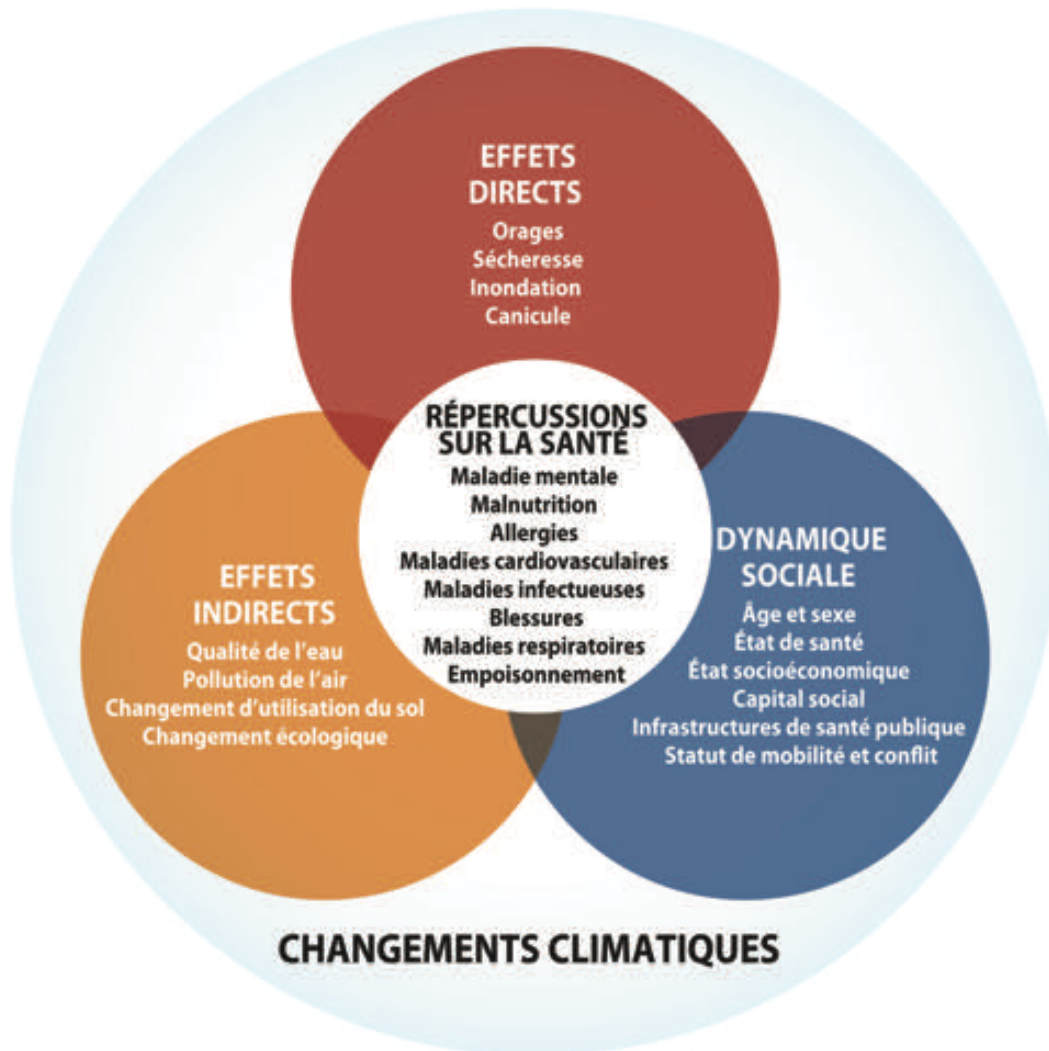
EFFETS DIRECTS
Orages
Sécheresse
Inondation
Canicule

RÉPERCUSSIONS SUR LA SANTÉ
Maladie mentale
Malnutrition
Allergies
Maladies cardiovasculaires
Maladies infectueuses
Blessures
Maladies respiratoires
Empoisonnement

EFFETS INDIRECTS
Qualité de l'eau
Pollution de l'air
Changement d'utilisation du sol
Changement écologique

DYNAMIQUE SOCIALE
Âge et sexe
État de santé
État socioéconomique
Capital social
Infrastructures de santé publique
Statut de mobilité et conflit

CHANGEMENTS CLIMATIQUES